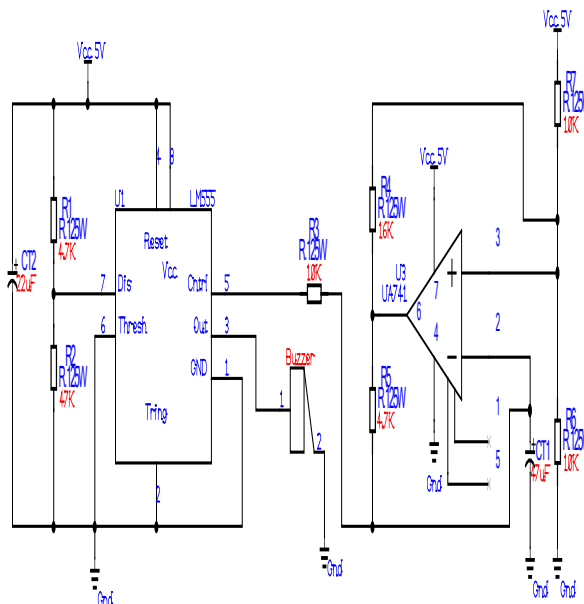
Vcc 5V

Vcc 5V

R7
R125
10K

Vcc 5V

R1
R125W
4.7K

U1 LM555

4 8

Reset

Vcc

CT2
22uF

7 Dis

Cntrl 5

R3
R125W
10K

R4
R125W
16K

3

U3
UA741

7

+

6

Thresh
6

Out 3

2

4

-

R2
R125W
47K

GND 1

Buzzer

R5
R125W
4.7K

1

Trig

1

2

CT1
47uF

R6
R125
10K

5

Gnd

2

Gnd

Gnd

Gnd

Gnd

Gnd